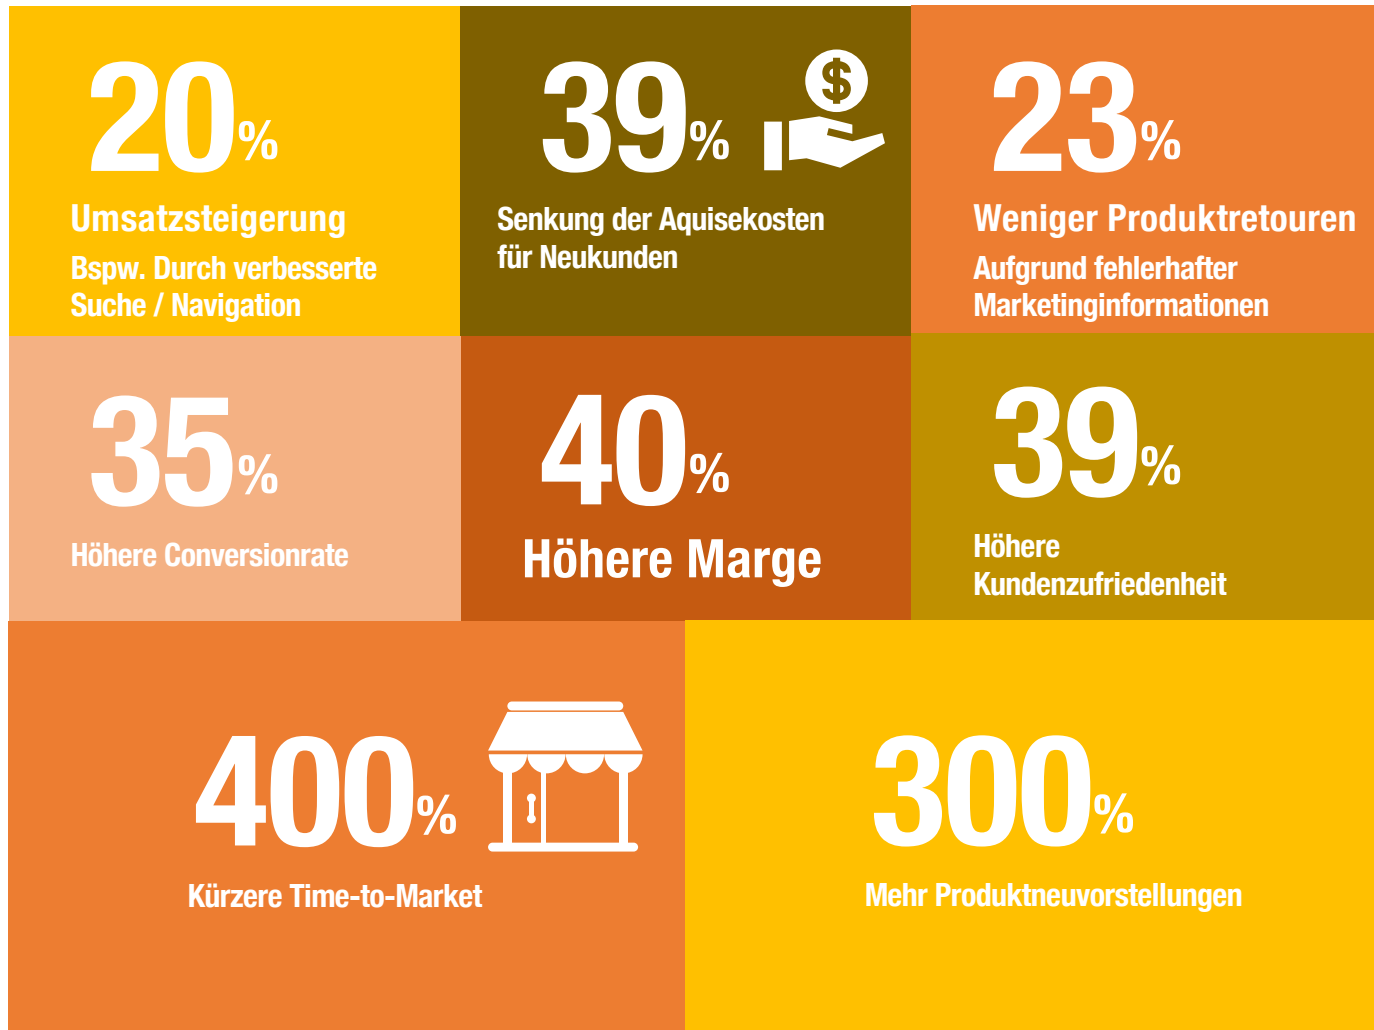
20%
Umsatzsteigerung
Bspw. Durch verbesserte Suche / Navigation

39%
$
Senkung der Aquisekosten für Neukunden

23%
Weniger Produktretouren
Aufgrund fehlerhafter Marketinginformationen

35%
Höhere Conversionrate

40%
Höhere Marge

39%
Höhere Kundenzufriedenheit

400%
Kürzere Time-to-Market

300%
Mehr Produktneuvorstellungen